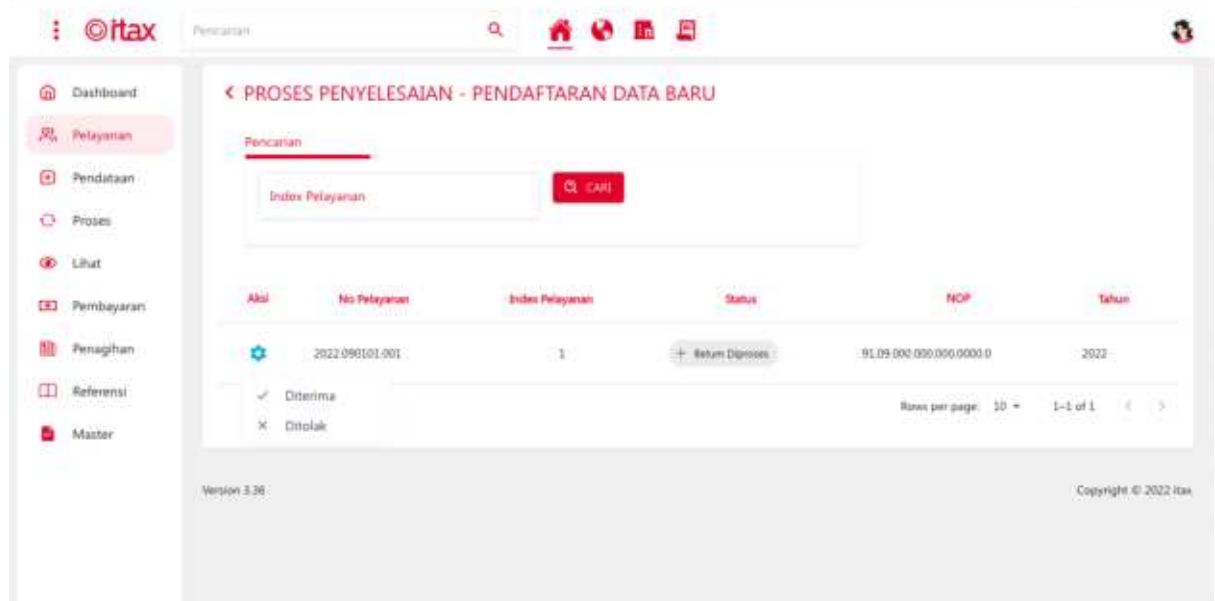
©itax Pencarian

Dashboard
Pelayanan
Pendataan
Proses
Lihat
Pembayaran
Penagihan
Referensi
Master

< PROSES PENYELESAIAN - PENDAFTARAN DATA BARU

Pencarian

Index Pelayanan

CARI

| Aksi | No Pelayanan | Index Pelayanan | Status | NOP | Tahun |
|---|---|---|---|---|---|
| | 2022.090101.001 | 1 | + Belum Diproses | 91.09.000.000.000.0000.0 | 2022 |

✓ Diterima
× Ditolak

Rows per page: 10 ▾ 1-1 of 1

Version 3.36

Copyright © 2022 itax